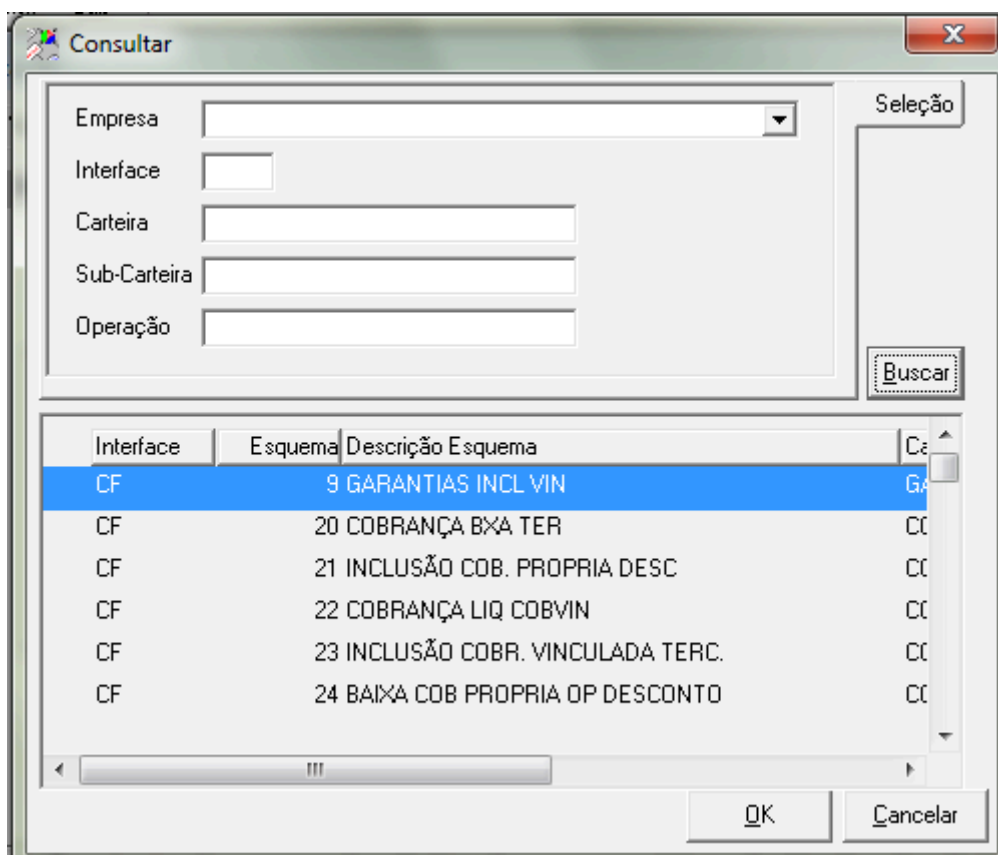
Consultar

Empresa

Interface

Carteira

Sub-Carteira

Operação

Seleção

Buscar

| Interface | Esquema | Descrição Esquema | Ca |
|---|---|---|---|
| CF | 9 | GARANTIAS INCL VIN | GA |
| CF | 20 | COBRANÇA BXA TER | CO |
| CF | 21 | INCLUSÃO COB. PROPRIA DESC | CO |
| CF | 22 | COBRANÇA LIQ COBVIN | CO |
| CF | 23 | INCLUSÃO COBR. VINCULADA TERC. | CO |
| CF | 24 | BAIXA COB PROPRIA OP DESCONTO | CO |

OK

Cancelar